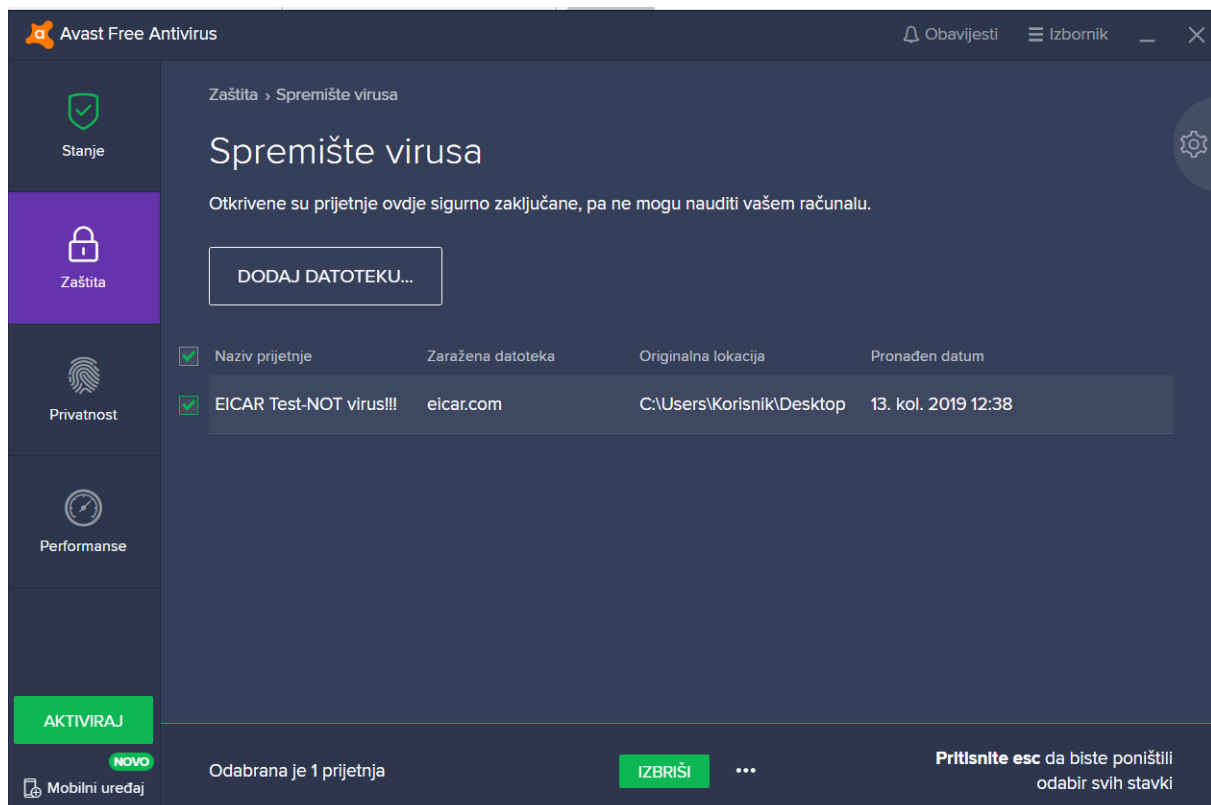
Avast Free Antivirus

Obavijesti ☰ Izbornik

Stanje

Zaštita

Privatnost

Performanse

AKTIVIRAJ

NOVO

Mobilni uređaj

Zaštita › Spremište virusa

Spremište virusa

Otkrivene su prijetnje ovdje sigurno zaključane, pa ne mogu nauditi vašem računalu.

DODAJ DATOTEKU...

| Naziv prijetnje | Zaražena datoteka | Originalna lokacija | Pronađen datum |
|---|---|---|---|
| EICAR Test-NOT virus!!! | eicar.com | C:\Users\Korisnik\Desktop | 13. kol. 2019 12:38 |

Odabrana je 1 prijetnja

IZBRIŠI

•••

Pritisnite esc da biste poništili odabir svih stavki